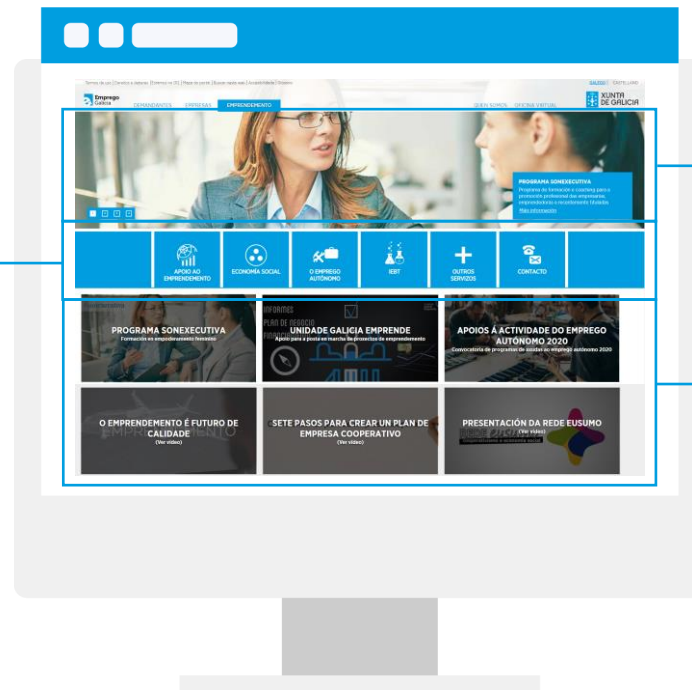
Emprego Galicia

DEMANDANTES EMPRESAS EMPRENDEMENTO

QUEN SOMOS OFICINA VIRTUAL

XUNTA DE GALICIA

PROGRAMA SONEXECUTIVA
Programa de formación e coaching para a promoción profesional das empresarias, emprendedoras e traballadoras tituladas
Máis información

APOIO AO EMPRENDEMENTO

ECONOMÍA SOCIAL

O EMPREGO AUTÓNOMO

IEBT

OUTROS SERVIZOS

CONTACTO

PROGRAMA SONEXECUTIVA
Formación en emprendemento feminino

UNIDADE GALICIA EMPRENDE
Apoio para a posta en marcha de proxectos de emprendemento

APOIOS Á ACTIVIDADE DO EMPREGO AUTÓNOMO 2020
Convocatoria de programas de axudas ao emprego autónomo 2020

O EMPRENDEMENTO É FUTURO DE CALIDADE
(Ver vídeo)

SETE PASOS PARA CREAR UN PLAN DE EMPRESA COOPERATIVO
(Ver vídeo)

PRESENTACIÓN DA REDE EUSUMO
(Ver vídeo)